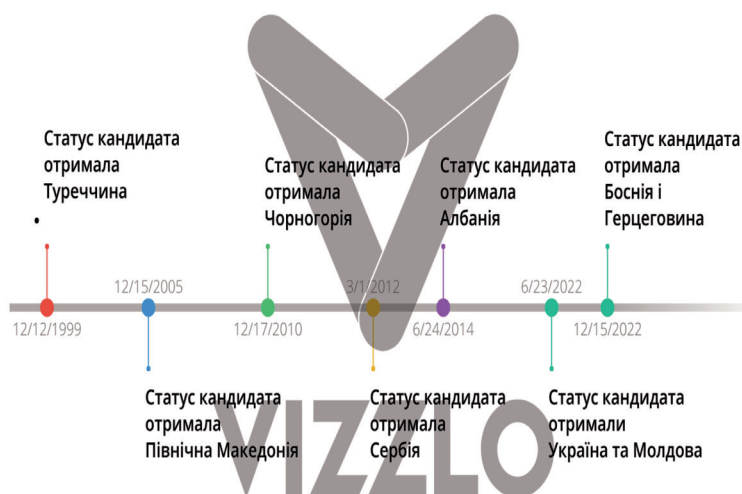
Статус кандидата отримала Туреччина

Статус кандидата отримала Чорногорія

Статус кандидата отримала Албанія

Статус кандидата отримала Боснія і Герцеговина

12/12/1999

12/15/2005

12/17/2010

3/1/2012

6/24/2014

6/23/2022

12/15/2022

Статус кандидата отримала Північна Македонія

Статус кандидата отримала Сербія

Статус кандидата отримали Україна та Молдова

VIZZLO